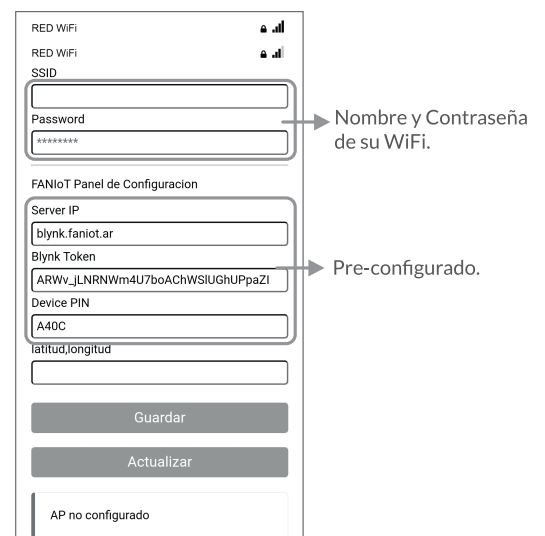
RED WiFi

RED WiFi

SSID

Password

********

Nombre y Contraseña de su WiFi.

FANIoT Panel de Configuracion

Server IP

blynk.faniot.ar

Blynk Token

ARWv_jLNRNWm4U7boAChWSlUGhUPpaZI

Device PIN

A40C

Pre-configurado.

latitud,longitud

Guardar

Actualizar

AP no configurado